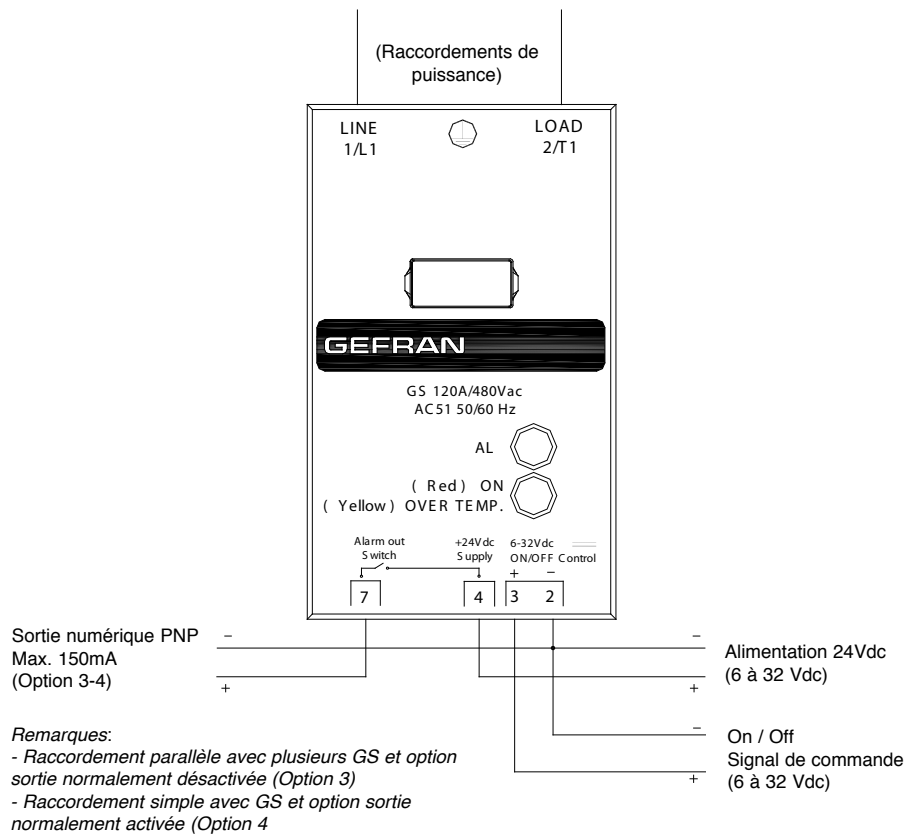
(Raccordements de puissance)

LINE
1/L1

LOAD
2/T1

GEFRAN

GS 120A/480Vac
AC51 50/60 Hz

AL

( Red ) ON
( Yellow ) OVER TEMP.

Alarm out
Switch

+24Vdc
Supply

6-32Vdc
ON/OFF Control

+ −

7

4

3

2

Sortie numérique PNP
Max. 150mA
(Option 3-4)

−

+

−

Alimentation 24Vdc
(6 à 32 Vdc)

+

−

On / Off
Signal de commande
(6 à 32 Vdc)

+

*Remarques*:
*- Raccordement parallèle avec plusieurs GS et option sortie normalement désactivée (Option 3)*
*- Raccordement simple avec GS et option sortie normalement activée (Option 4*